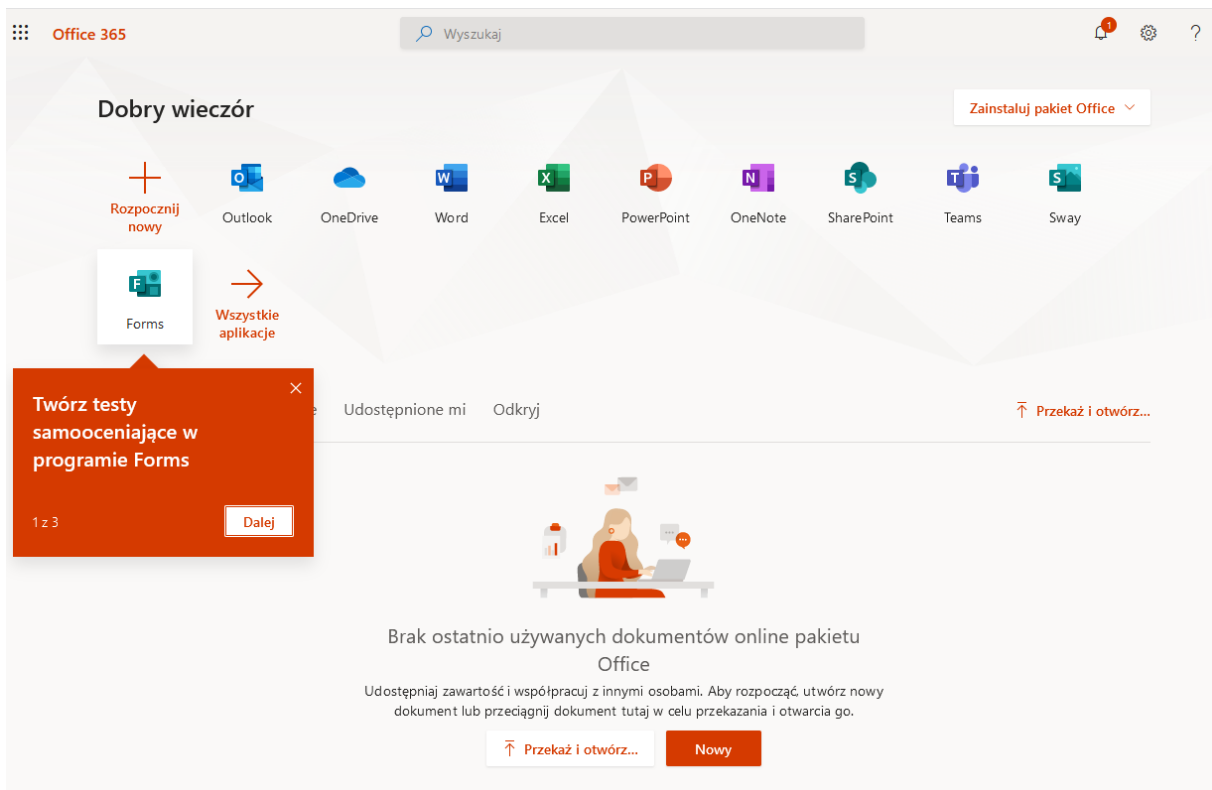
Office 365

Wyszukaj

1

?

Dobry wieczór

Zainstaluj pakiet Office

Rozpocznij nowy

Outlook

OneDrive

Word

Excel

PowerPoint

OneNote

SharePoint

Teams

Sway

Forms

Wszystkie aplikacje

Twórz testy samooceniające w programie Forms

1 z 3

Dalej

e

Udostępnione mi

Odkryj

Przekaż i otwórz...

Brak ostatnio używanych dokumentów online pakietu Office

Udostępniaj zawartość i współpracuj z innymi osobami. Aby rozpocząć, utwórz nowy dokument lub przeciągnij dokument tutaj w celu przekazania i otwarcia go.

Przekaż i otwórz...

Nowy